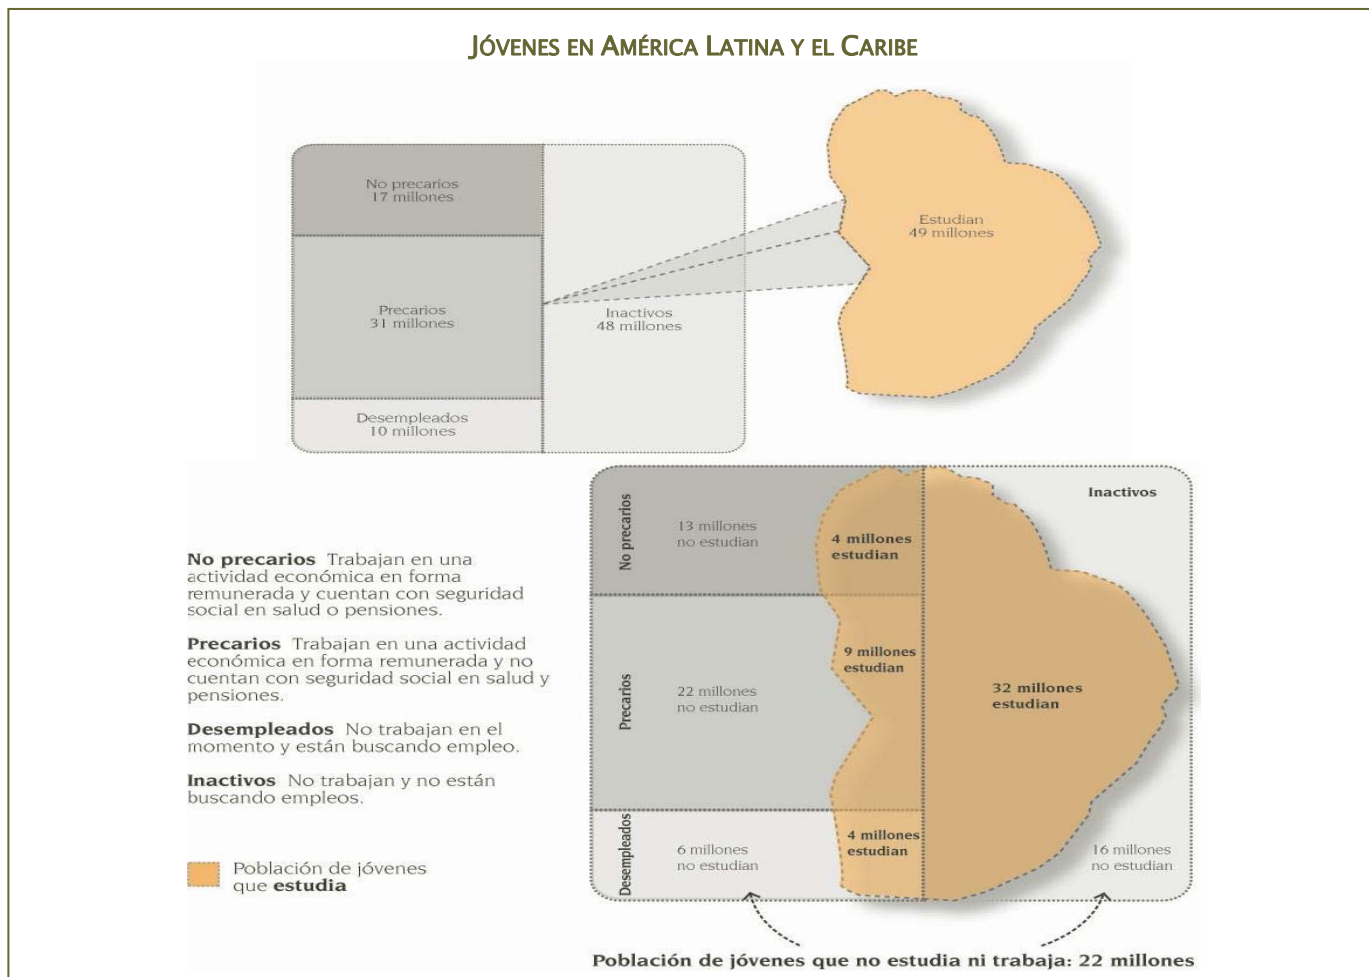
JÓVENES EN AMÉRICA LATINA Y EL CARIBE

No precarios
17 millones

Precarios
31 millones

Desempleados
10 millones

Inactivos
48 millones

Estudian
49 millones

No precarios Trabajan en una actividad económica en forma remunerada y cuentan con seguridad social en salud o pensiones.

Precarios Trabajan en una actividad económica en forma remunerada y no cuentan con seguridad social en salud y pensiones.

Desempleados No trabajan en el momento y están buscando empleo.

Inactivos No trabajan y no están buscando empleos.

Población de jóvenes que estudia

No precarios

13 millones no estudian

4 millones estudian

Inactivos

Precarios

9 millones estudian

22 millones no estudian

32 millones estudian

Desempleados

6 millones no estudian

4 millones estudian

16 millones no estudian

Población de jóvenes que no estudia ni trabaja: 22 millones